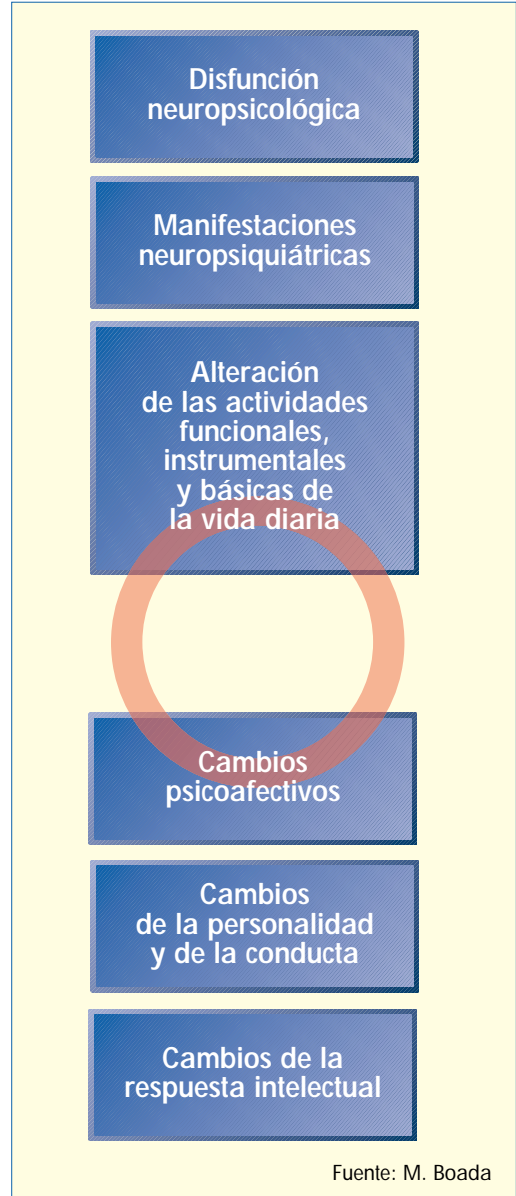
Disfunción neuropsicológica

Manifestaciones neuropsiquiátricas

Alteración de las actividades funcionales, instrumentales y básicas de la vida diaria

Cambios psicoafectivos

Cambios de la personalidad y de la conducta

Cambios de la respuesta intelectual

Fuente: M. Boada